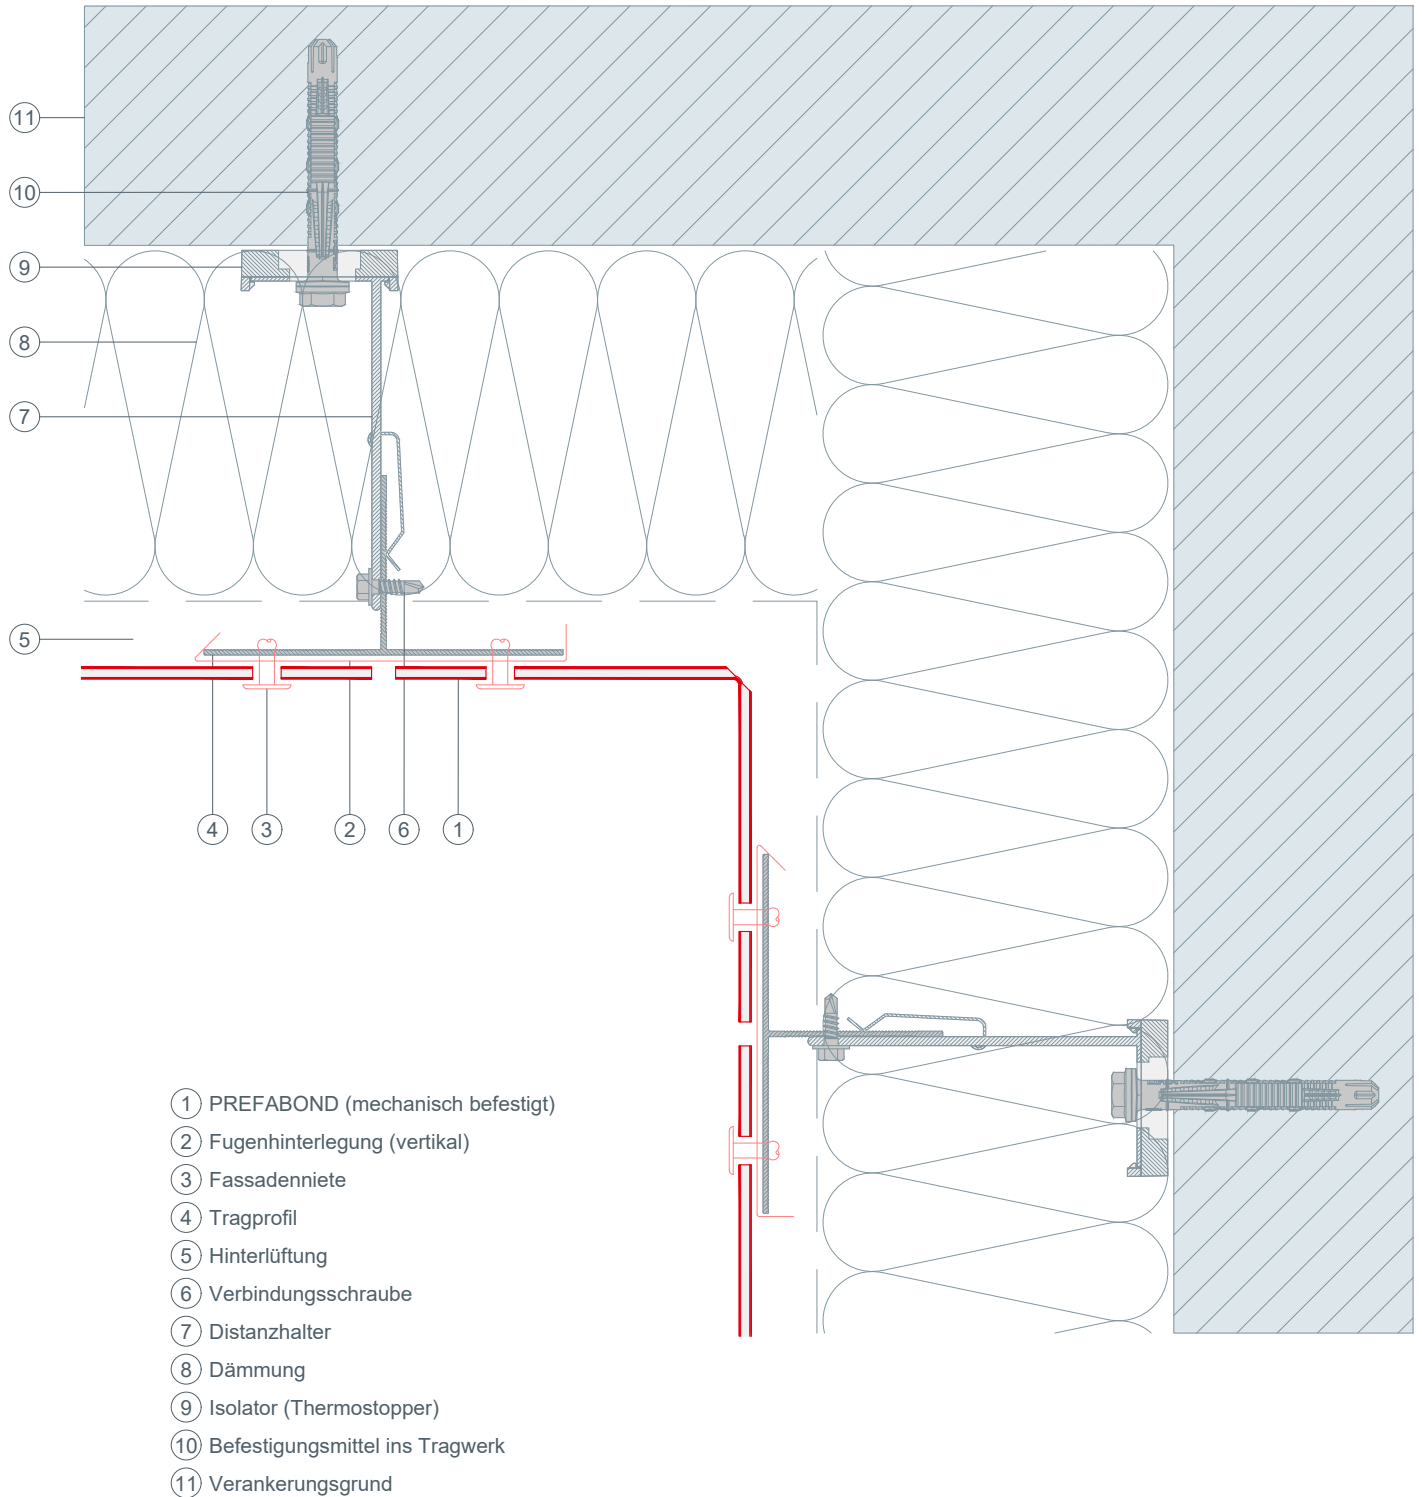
11
10
9
8
7
5
4 3 2 6 1

1 PREFABOND (mechanisch befestigt)
2 Fugenhinterlegung (vertikal)
3 Fassadenniete
4 Tragprofil
5 Hinterlüftung
6 Verbindungsschraube
7 Distanzhalter
8 Dämmung
9 Isolator (Thermostopper)
10 Befestigungsmittel ins Tragwerk
11 Verankerungsgrund